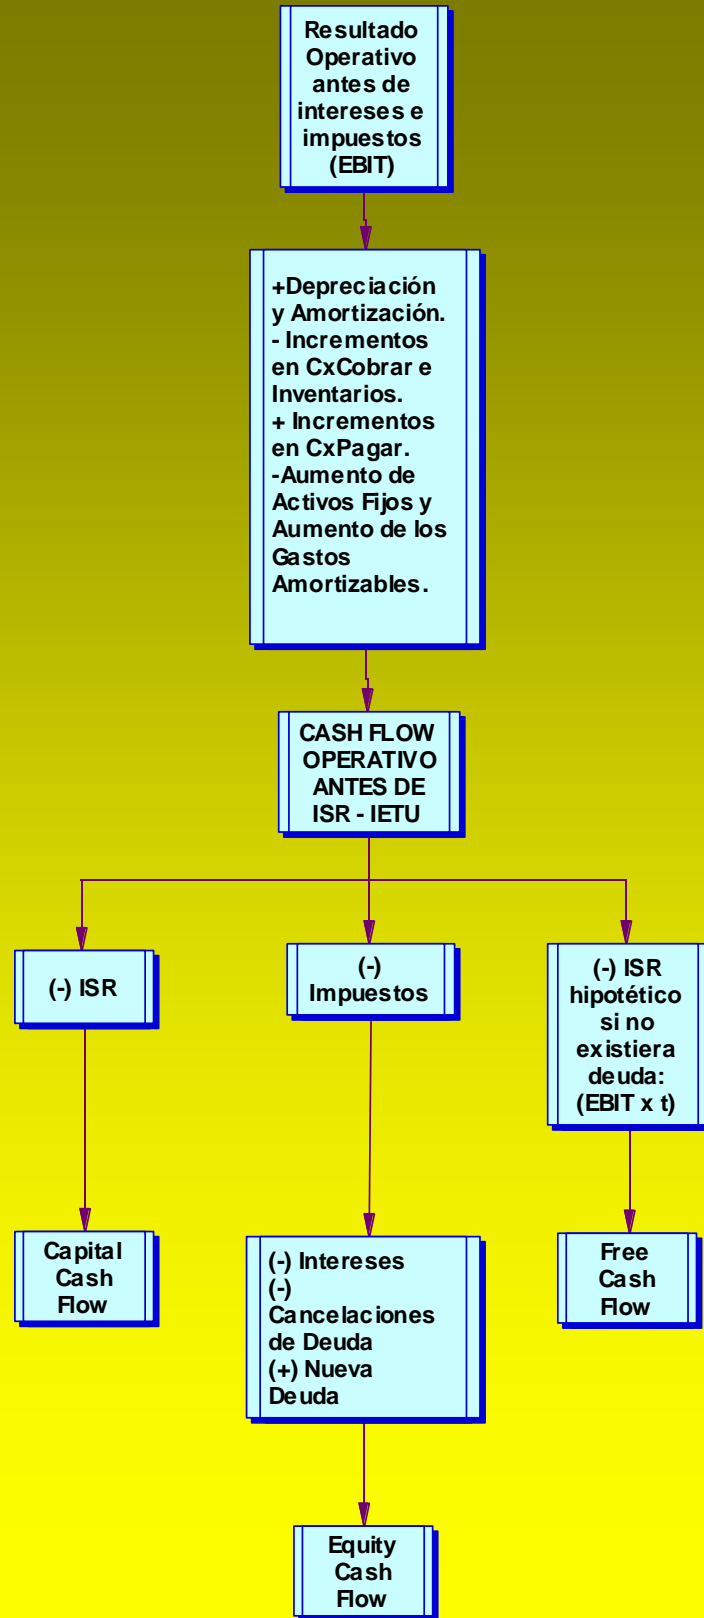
Resultado Operativo antes de intereses e impuestos (EBIT)

+Depreciación y Amortización.
- Incrementos en CxCobrar e Inventarios.
+ Incrementos en CxPagar.
-Aumento de Activos Fijos y Aumento de los Gastos Amortizables.

CASH FLOW OPERATIVO ANTES DE ISR - IETU

(-) ISR

(-) Impuestos

(-) ISR hipotético si no existiera deuda: (EBIT x t)

Capital Cash Flow

(-) Intereses
(-) Cancelaciones de Deuda
(+) Nueva Deuda

Free Cash Flow

Equity Cash Flow